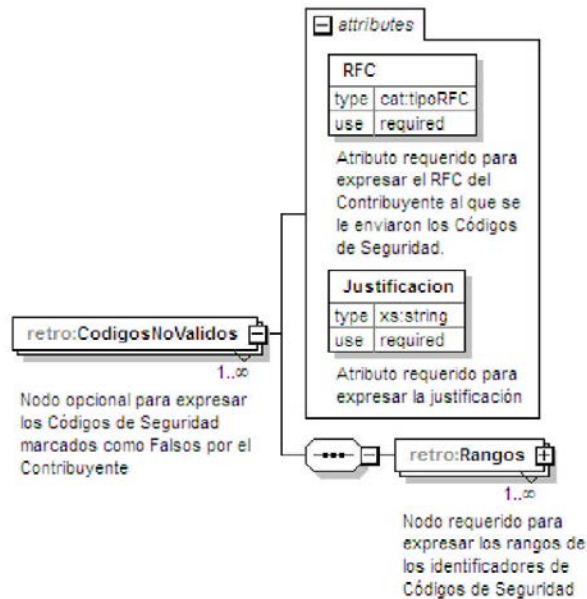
attributes

RFC

| type | cat:tipoRFC |
|---|---|
| use | required |

Atributo requerido para expresar el RFC del Contribuyente al que se le enviaron los Códigos de Seguridad.

Justificacion

| type | xs:string |
|---|---|
| use | required |

Atributo requerido para expresar la justificación

retro:CodigosNoValidos

1..∞

Nodo opcional para expresar los Códigos de Seguridad marcados como Falsos por el Contribuyente

retro:Rangos

1..∞

Nodo requerido para expresar los rangos de los identificadores de Códigos de Seguridad